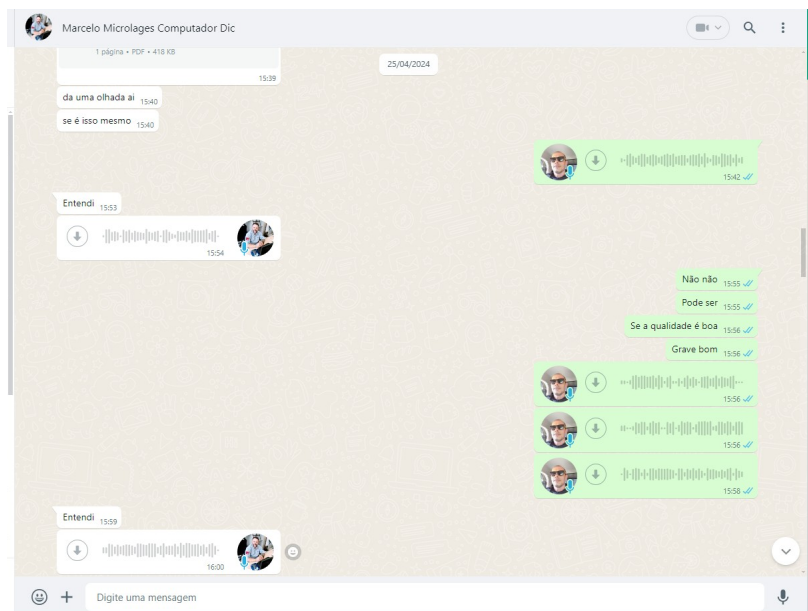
Marcelo Microlages Computador Dic

1 página • PDF • 418 KB
15:39

25/04/2024

da uma olhada ai 15:40

se é isso mesmo 15:40

15:42

Entendi 15:53

15:54

Não não 15:55

Pode ser 15:55

Se a qualidade é boa 15:56

Grave bom 15:56

15:56

15:56

15:58

Entendi 15:59

16:00

Digite uma mensagem